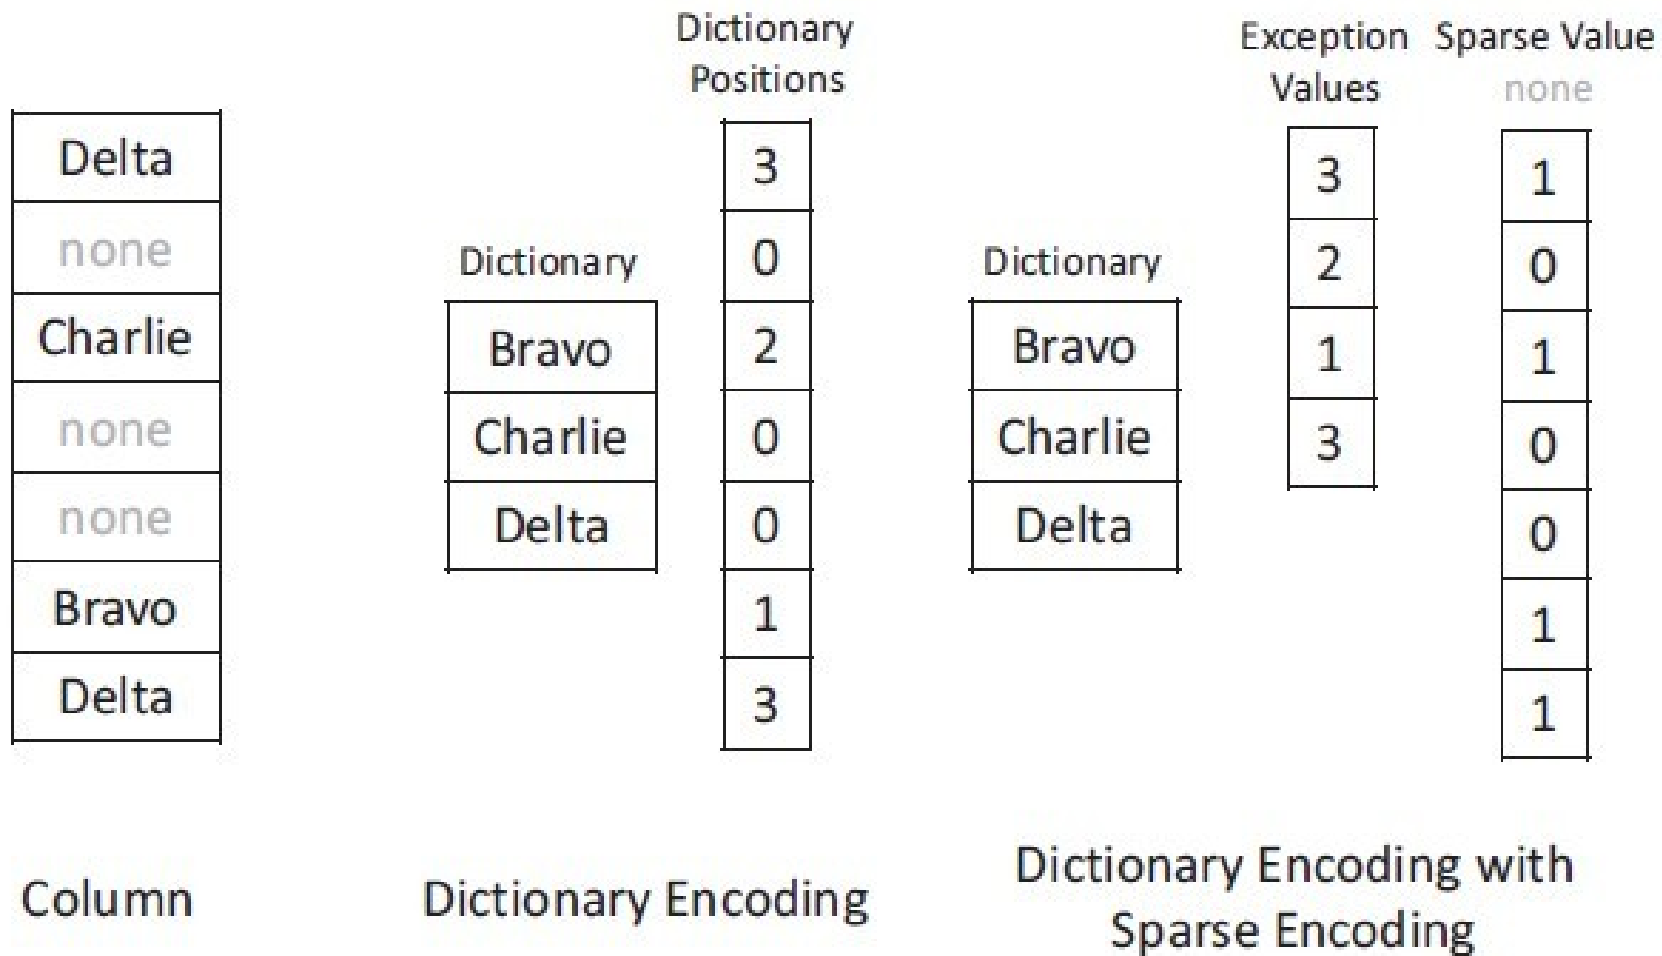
| Delta |
|---|
| none |
| Charlie |
| none |
| none |
| Bravo |
| Delta |

Column

Dictionary

| Bravo |
|---|
| Charlie |
| Delta |

Dictionary Positions

| 3 |
|---|
| 0 |
| 2 |
| 0 |
| 0 |
| 1 |
| 3 |

Dictionary Encoding

Dictionary

| Bravo |
|---|
| Charlie |
| Delta |

Exception Values

| 3 |
|---|
| 2 |
| 1 |
| 3 |

Sparse Value none

| 1 |
|---|
| 0 |
| 1 |
| 0 |
| 0 |
| 1 |
| 1 |

Dictionary Encoding with Sparse Encoding